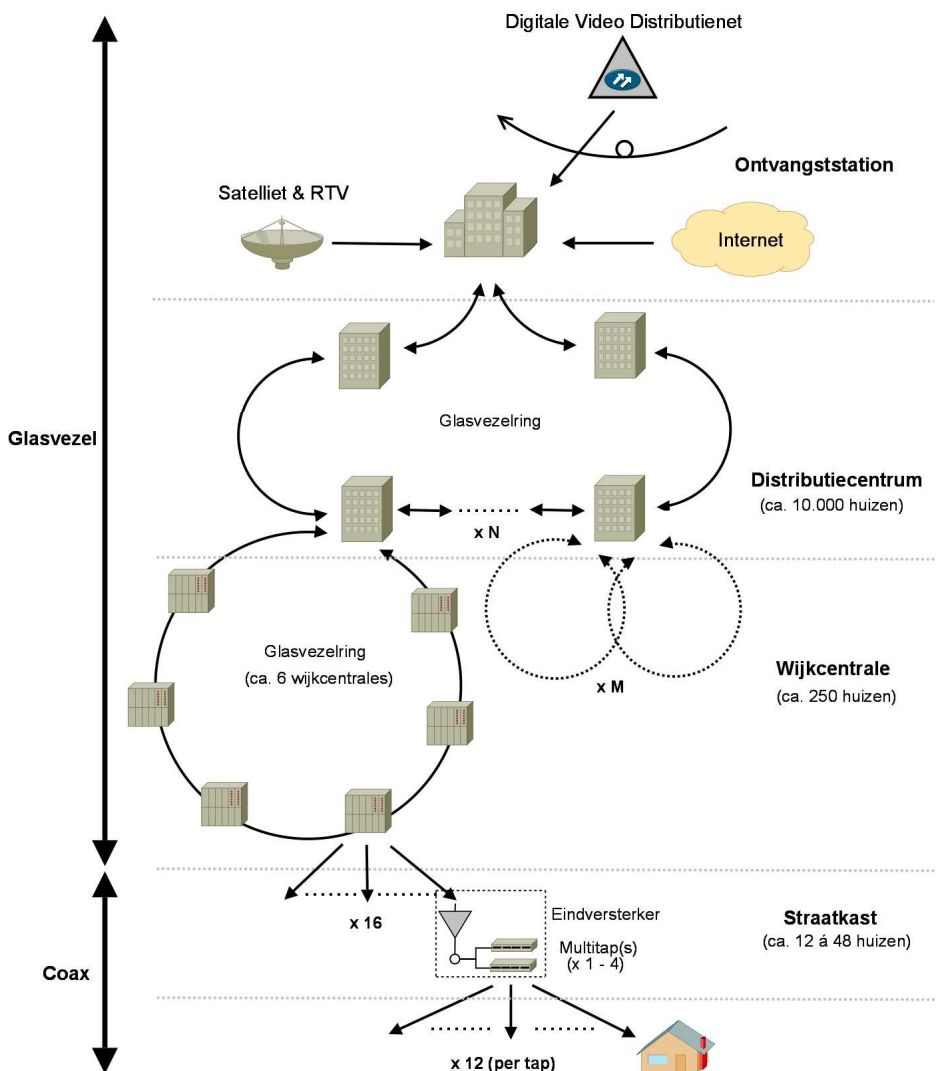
Digitale Video Distributienet

Ontvangststation

Satelliet & RTV

Internet

Glasvezel

Glasvezelring

Distributiecentrum
(ca. 10.000 huizen)

x N

Glasvezelring
(ca. 6 wijkcentrales)

Wijkcentrale
(ca. 250 huizen)

x M

x 16

Eindversterker

Multitap(s)
(x 1 - 4)

Straatkast
(ca. 12 á 48 huizen)

Coax

x 12 (per tap)